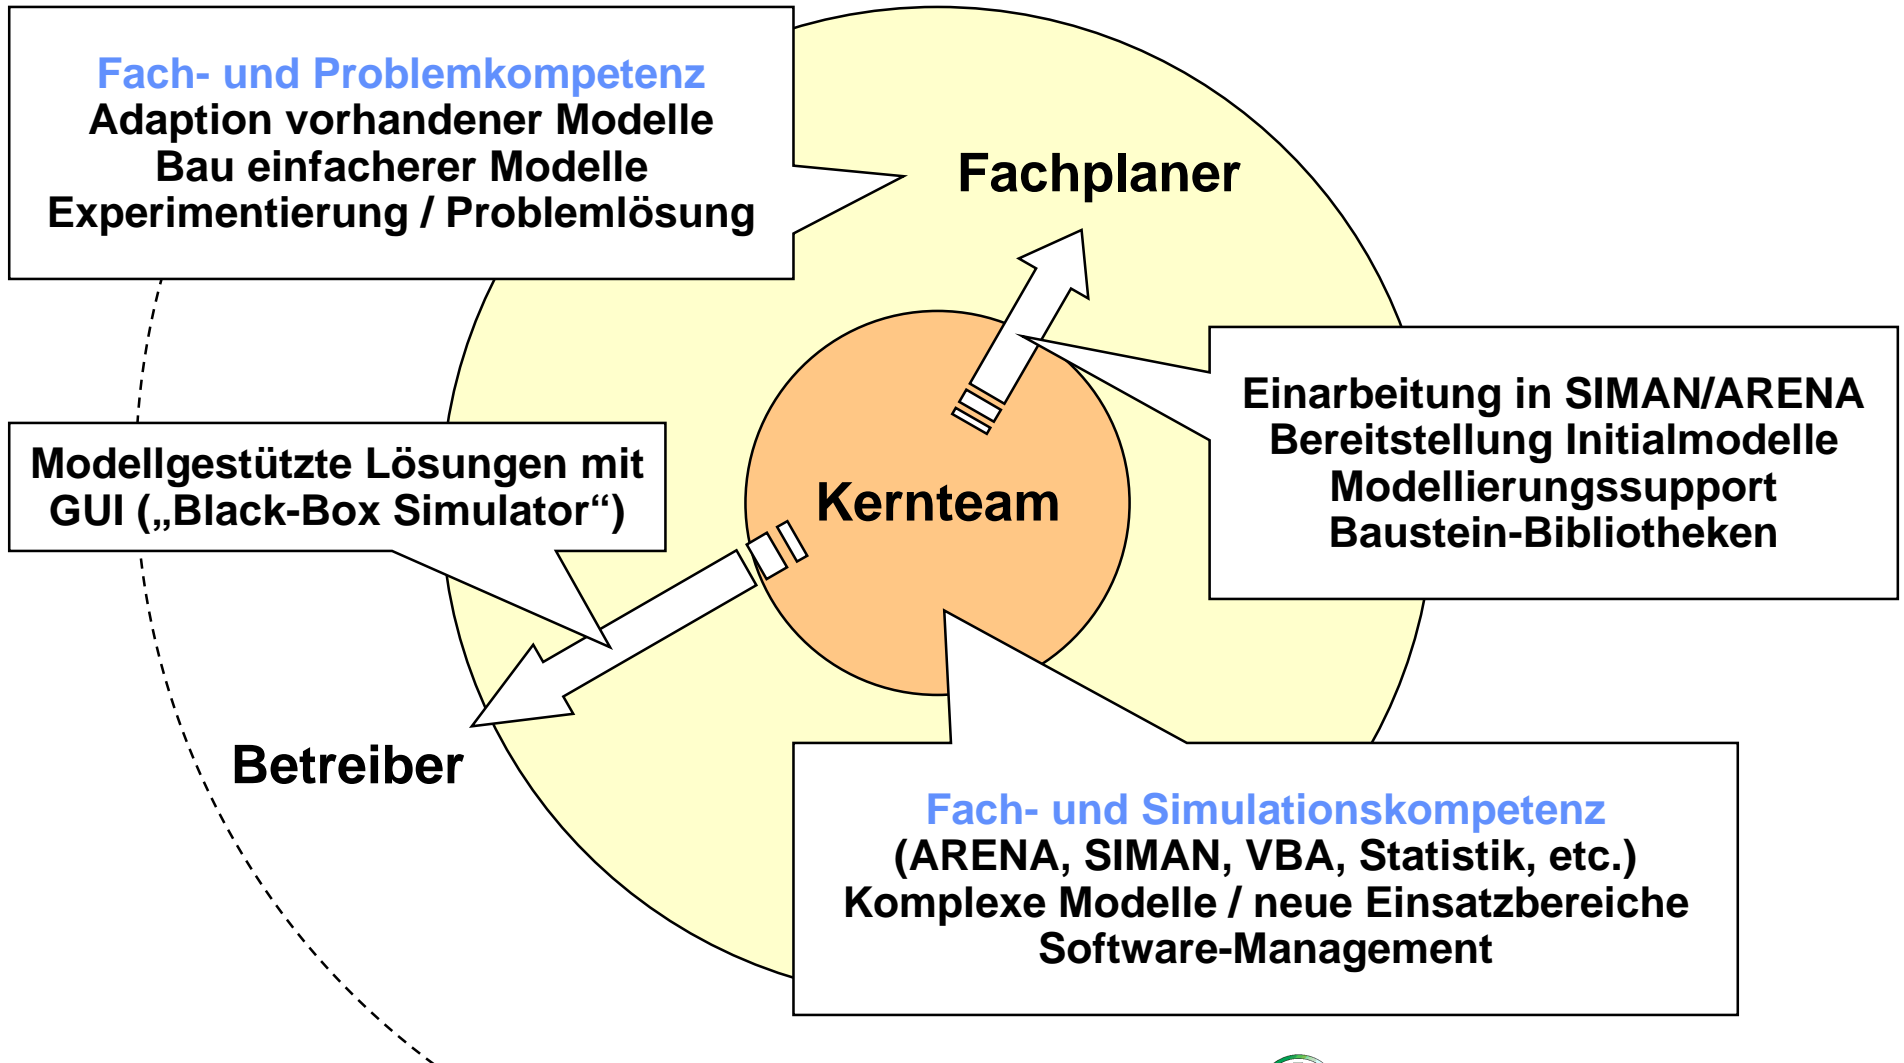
Fach- und Problemkompetenz
Adaption vorhandener Modelle
Bau einfacherer Modelle
Experimentierung / Problemlösung

Fachplaner

Einarbeitung in SIMAN/ARENA
Bereitstellung Initialmodelle
Modellierungssupport
Baustein-Bibliotheken

Modellgestützte Lösungen mit GUI („Black-Box Simulator“)

Kernteam

Betreiber

Fach- und Simulationskompetenz
(ARENA, SIMAN, VBA, Statistik, etc.)
Komplexe Modelle / neue Einsatzbereiche
Software-Management